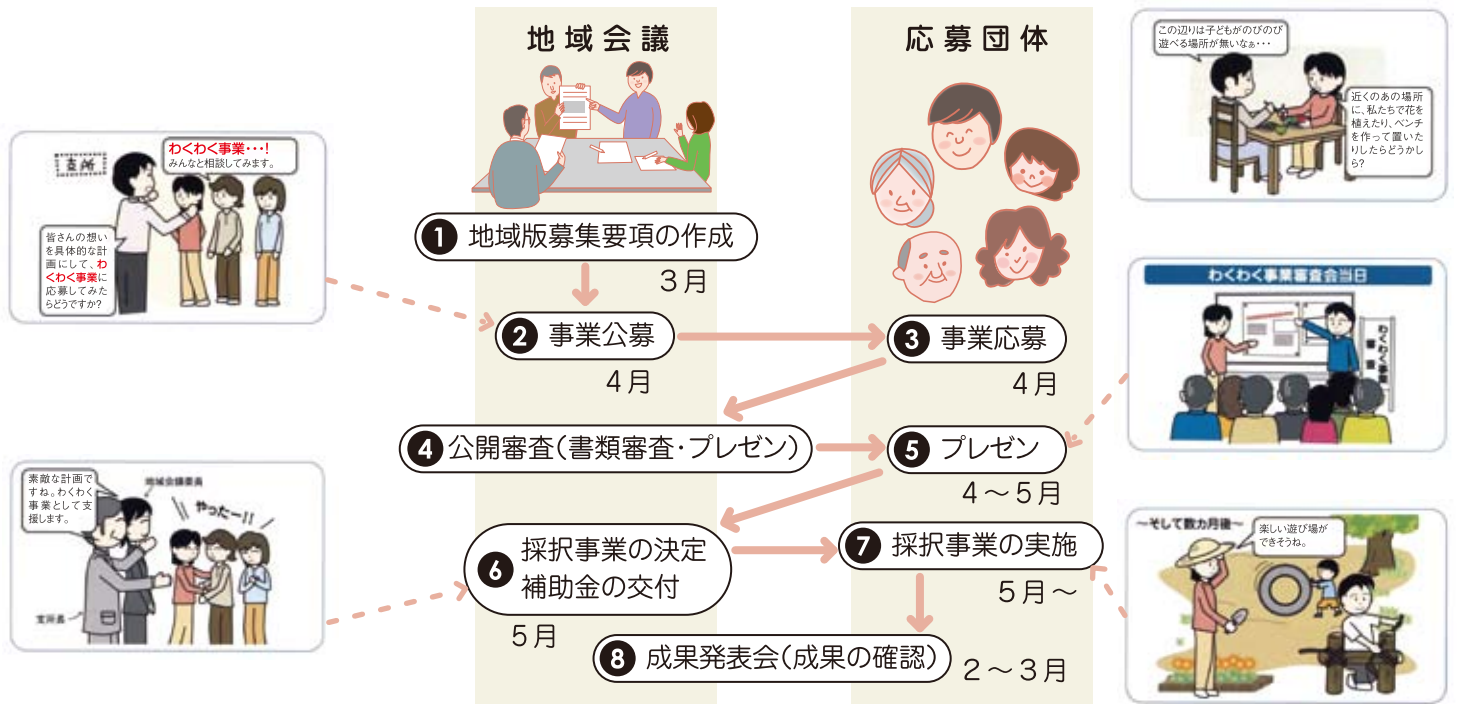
地域会議

応募団体

この辺りは子どもがのびのび遊べる場所が無いなぁ・・・

近くのあの場所に、私たちで花を植えたり、ベンチを作って置いたりしたらどうかしら?

支所

わくわく事業・・・!
みんなと相談してみます。

皆さんの想いを具体的な計画にして、わくわく事業に応募してみたらどうですか?

❶ 地域版募集要項の作成
3月

❷ 事業公募
4月

❸ 事業応募
4月

わくわく事業審査会当日

わくわく事業審査

❹ 公開審査(書類審査・プレゼン)

❺ プレゼン
4～5月

素敵な計画ですね。わくわく事業として支援します。

地域会議委員

やったー!!

支所長

❻ 採択事業の決定
補助金の交付
5月

❼ 採択事業の実施
5月～

～そして数カ月後～

楽しい遊び場ができそうね。

❽ 成果発表会(成果の確認)
2～3月